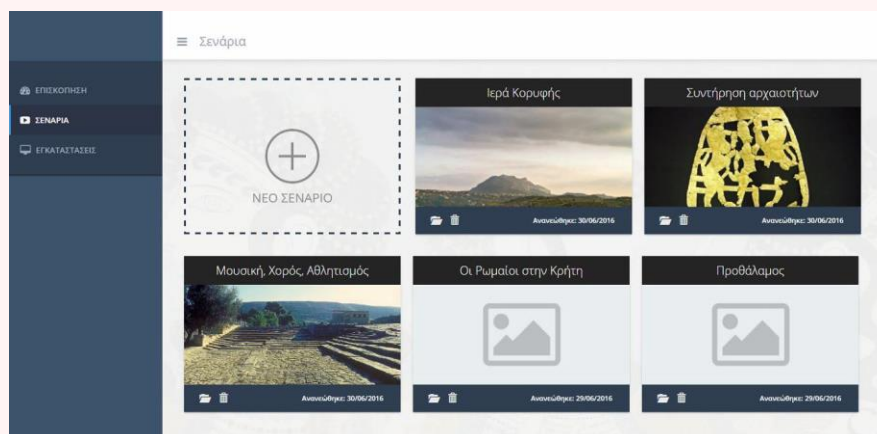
≡ Σενάρια

ΕΠΙΣΚΟΠΗΣΗ
ΣΕΝΑΡΙΑ
ΕΓΚΑΤΑΣΤΑΣΕΙΣ

ΝΕΟ ΣΕΝΑΡΙΟ

Ιερά Κορυφής
Ανανεώθηκε: 30/06/2016

Συντήρηση αρχαιοτήτων
Ανανεώθηκε: 30/06/2016

Μουσική, Χορός, Αθλητισμός
Ανανεώθηκε: 30/06/2016

Οι Ρωμαίοι στην Κρήτη
Ανανεώθηκε: 29/06/2016

Προθάλαμος
Ανανεώθηκε: 29/06/2016